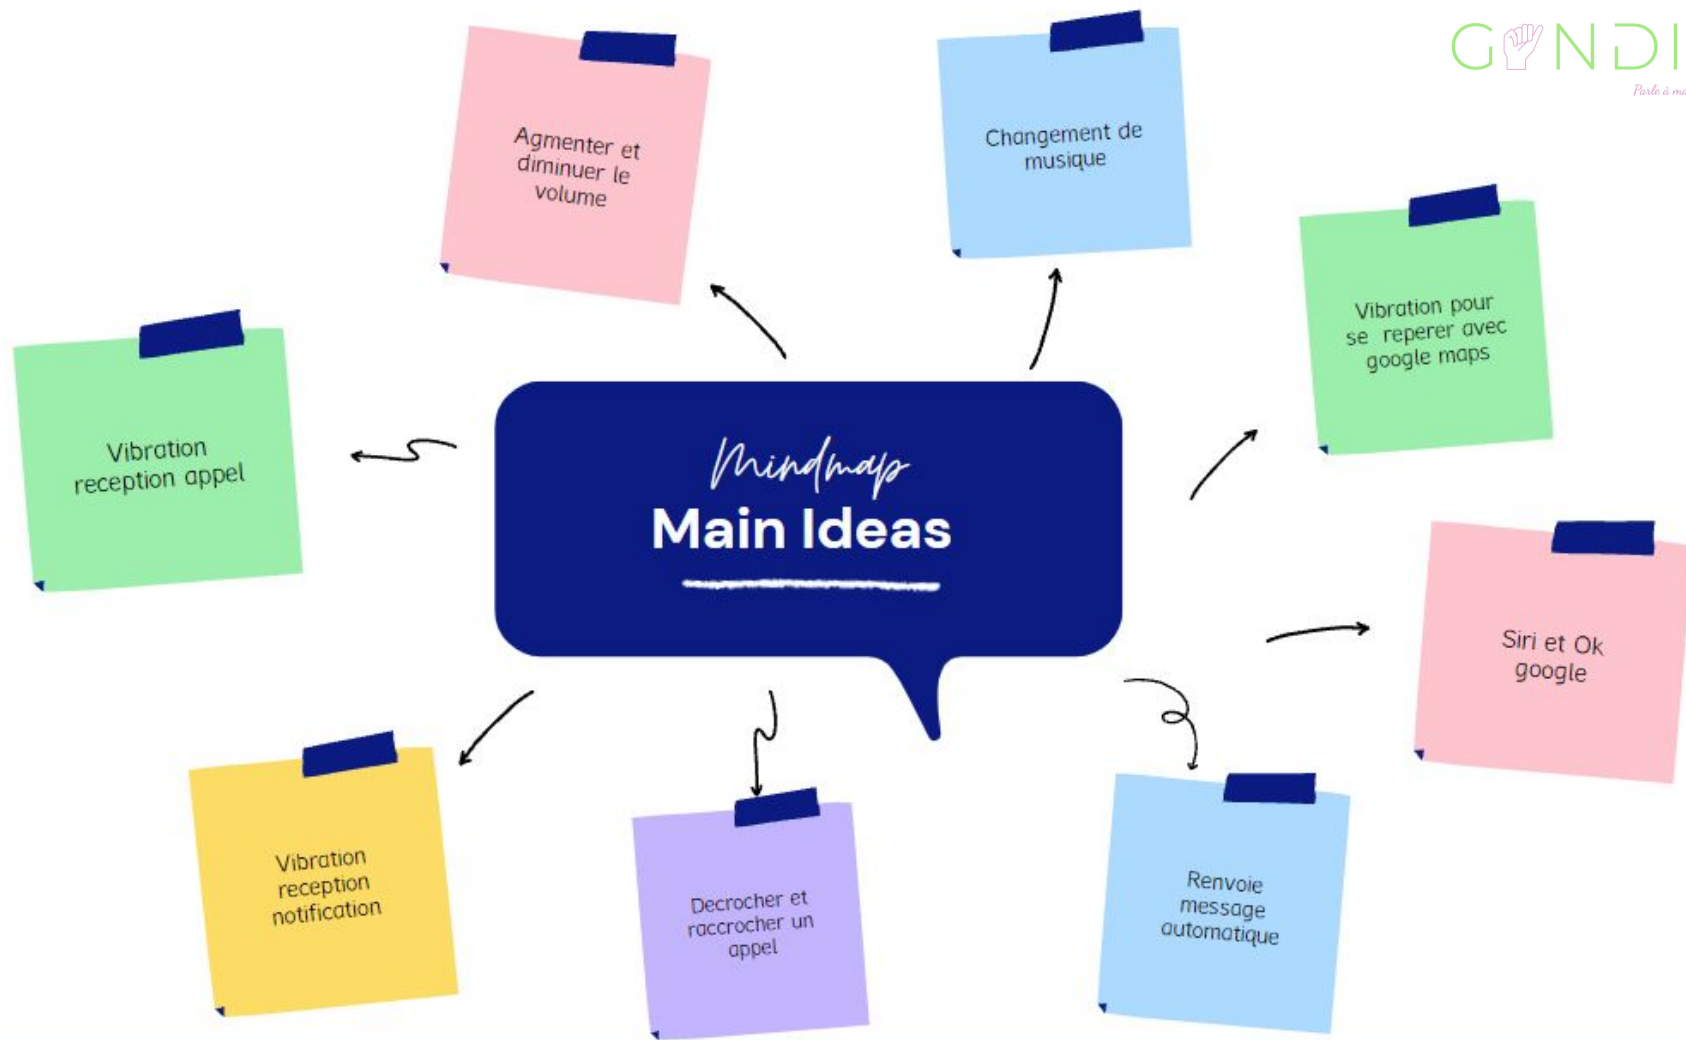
G NDI
Parle à m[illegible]

Mindmap
Main Ideas

Agmenter et diminuer le volume

Changement de musique

Vibration pour se reperer avec google maps

Vibration reception appel

Siri et Ok google

Vibration reception notification

Decrocher et raccrocher un appel

Renvoie message automatique